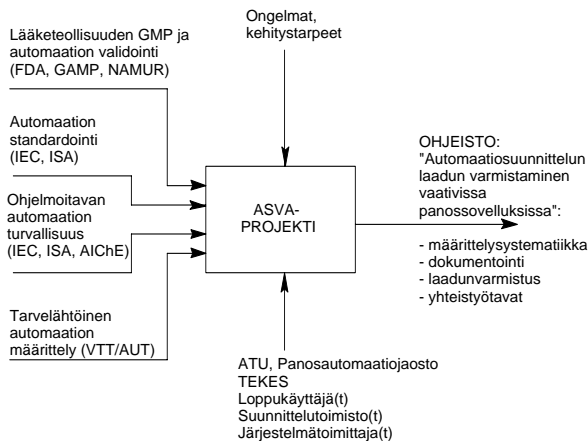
Lääketeollisuuden GMP ja automaation validointi (FDA, GAMP, NAMUR)

Ongelmat, kehitystarpeet

Automaation standardointi (IEC, ISA)

Ohjelmoitavan automaation turvallisuus (IEC, ISA, AIChE)

Tarvelähtöinen automaation määrittely (VTT/AUT)

ASVA-PROJEKTI

OHJEISTO: "Automaatiosuunnittelun laadun varmistaminen vaativissa panossovelluksissa":

- määrittelysystematiikka
- dokumentointi
- laadunvarmistus
- yhteistyötavat

ATU, Panosautomaatiojaosto
TEKES
Loppukäyttäjä(t)
Suunnittelutoimisto(t)
Järjestelmätoimittaja(t)